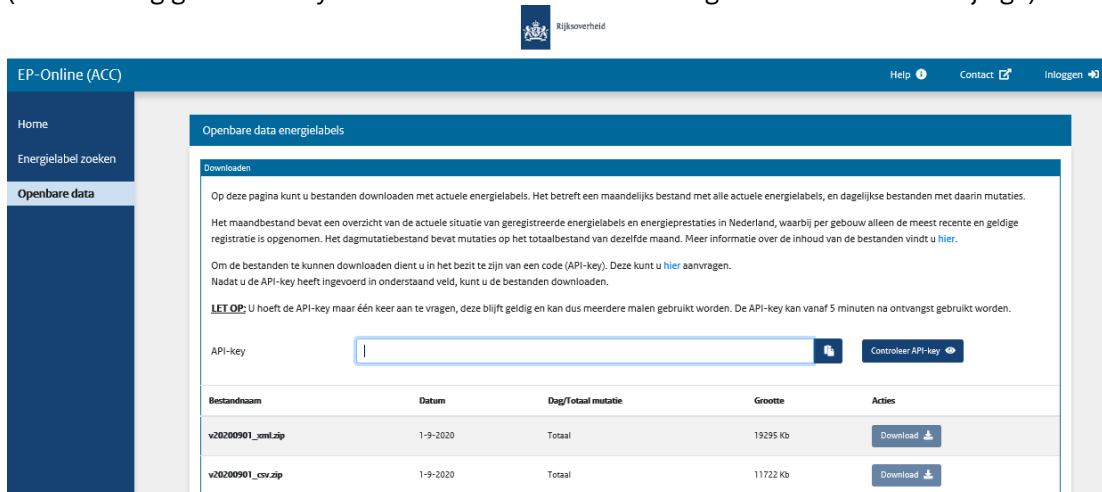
Rijksoverheid

EP-Online (ACC)

Help Contact Inloggen

Home

Energielabel zoeken

Openbare data

Openbare data energielabels

Downloaden

Op deze pagina kunt u bestanden downloaden met actuele energielabels. Het betreft een maandelijks bestand met alle actuele energielabels, en dagelijkse bestanden met daarin mutaties.

Het maandbestand bevat een overzicht van de actuele situatie van geregistreerde energielabels en energieprestaties in Nederland, waarbij per gebouw alleen de meest recente en geldige registratie is opgenomen. Het dagmutatiebestand bevat mutaties op het totaalbestand van dezelfde maand. Meer informatie over de inhoud van de bestanden vindt u hier.

Om de bestanden te kunnen downloaden dient u in het bezit te zijn van een code (API-key). Deze kunt u hier aanvragen.
Nadat u de API-key heeft ingevoerd in onderstaand veld, kunt u de bestanden downloaden.

LET OP: U hoeft de API-key maar één keer aan te vragen, deze blijft geldig en kan dus meerdere malen gebruikt worden. De API-key kan vanaf 5 minuten na ontvangst gebruikt worden.

API-key

Controleer API-key

| Bestandnaam | Datum | Dag/Totaal mutatie | Grootte | Acties |
|---|---|---|---|---|
| v20200901_xml.zip | 1-9-2020 | Totaal | 19295 Kb | Download |
| v20200901_csv.zip | 1-9-2020 | Totaal | 11722 Kb | Download |